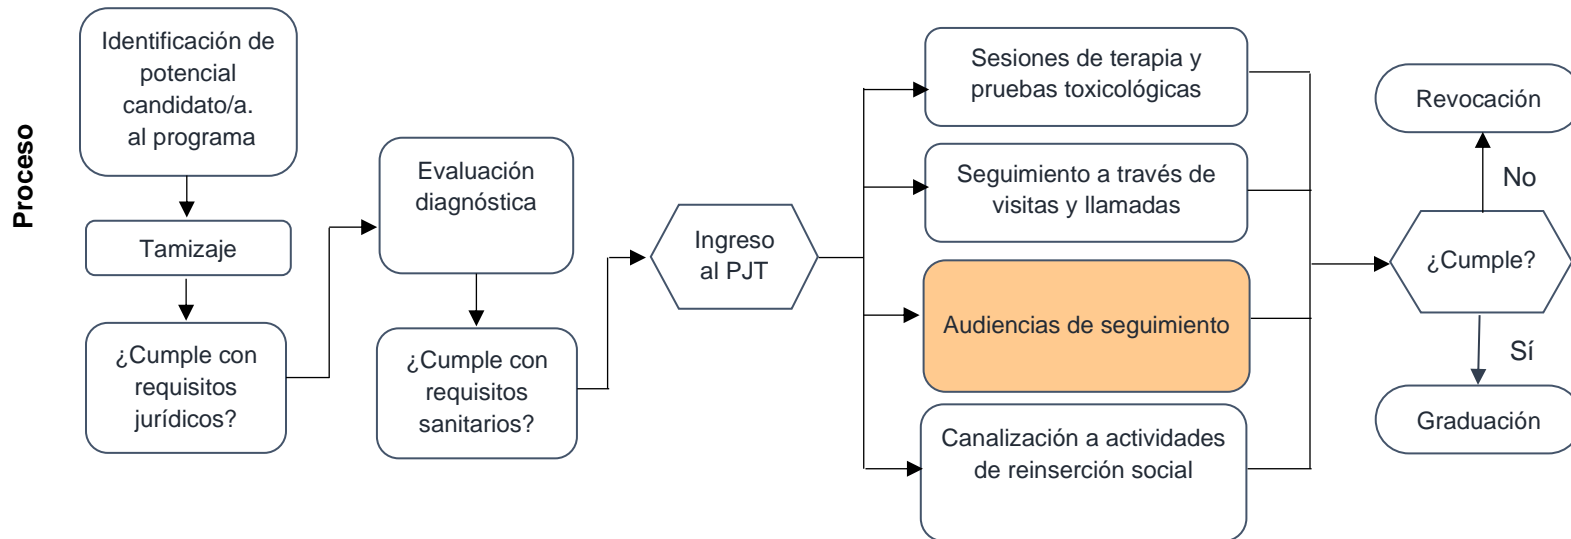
Proceso

Identificación de potencial candidato/a. al programa

Tamizaje

¿Cumple con requisitos jurídicos?

Evaluación diagnóstica

¿Cumple con requisitos sanitarios?

Ingreso al PJT

Sesiones de terapia y pruebas toxicológicas

Seguimiento a través de visitas y llamadas

Audiencias de seguimiento

Canalización a actividades de reinserción social

¿Cumple?

No

Revocación

Sí

Graduación